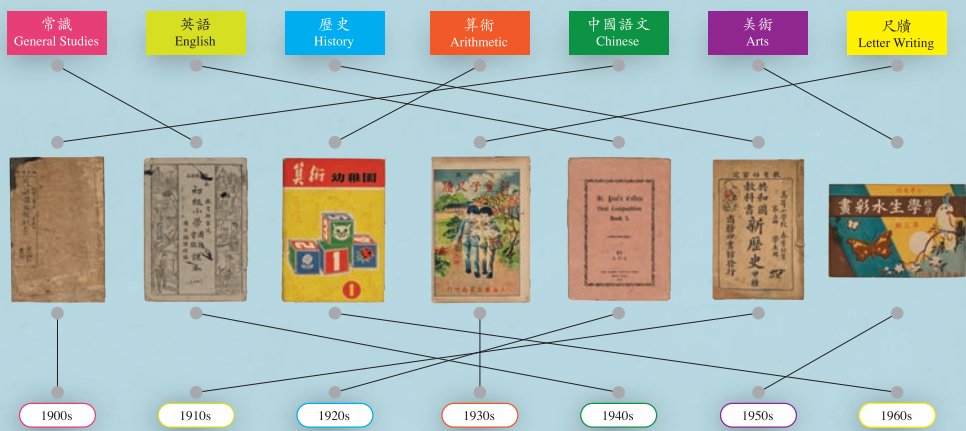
常識
General Studies

英語
English

歷史
History

算術
Arithmetic

中國語文
Chinese

美術
Arts

尺牘
Letter Writing

幼稚園算術

St. Paul's College
First Composition
Book I.

新歷史

學生水彩畫

1900s

1910s

1920s

1930s

1940s

1950s

1960s